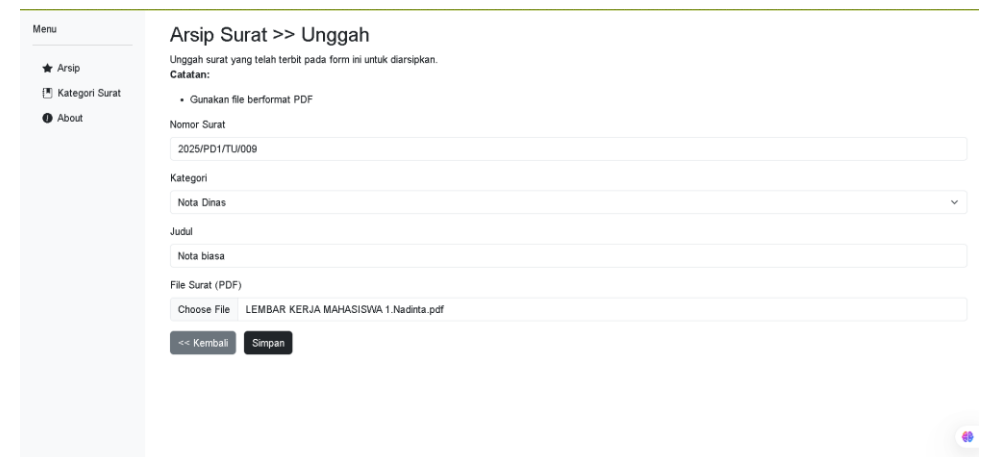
Menu

Arsip

Kategori Surat

About

Arsip Surat >> Unggah

Unggah surat yang telah terbit pada form ini untuk diarsipkan.
**Catatan:**

- Gunakan file berformat PDF

Nomor Surat

2025/PD1/TU/009

Kategori

Nota Dinas

Judul

Nota biasa

File Surat (PDF)

Choose File LEMBAR KERJA MAHASISWA 1.Nadinta.pdf

<< Kembali Simpan